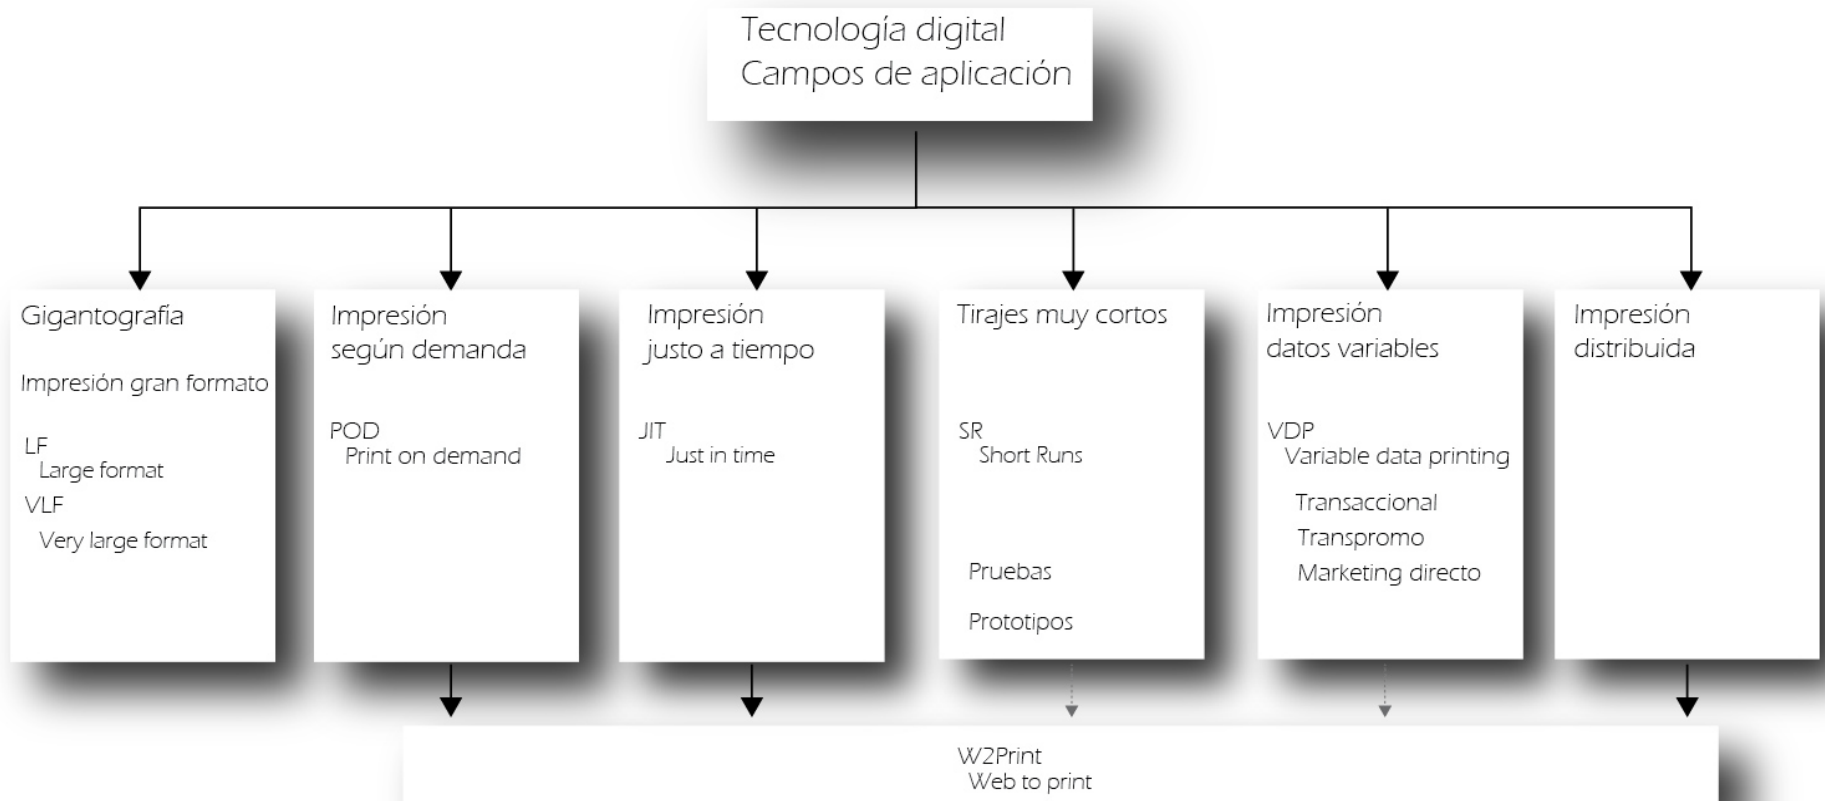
Tecnología digital
Campos de aplicación

Gigantografía

Impresión gran formato

LF
Large format
VLF
Very large format

Impresión
según demanda

POD
Print on demand

Impresión
justo a tiempo

JIT
Just in time

Tirajes muy cortos

SR
Short Runs

Pruebas

Prototipos

Impresión
datos variables

VDP
Variable data printing

Transaccional
Transpromo
Marketing directo

Impresión
distribuida

W2Print
Web to print